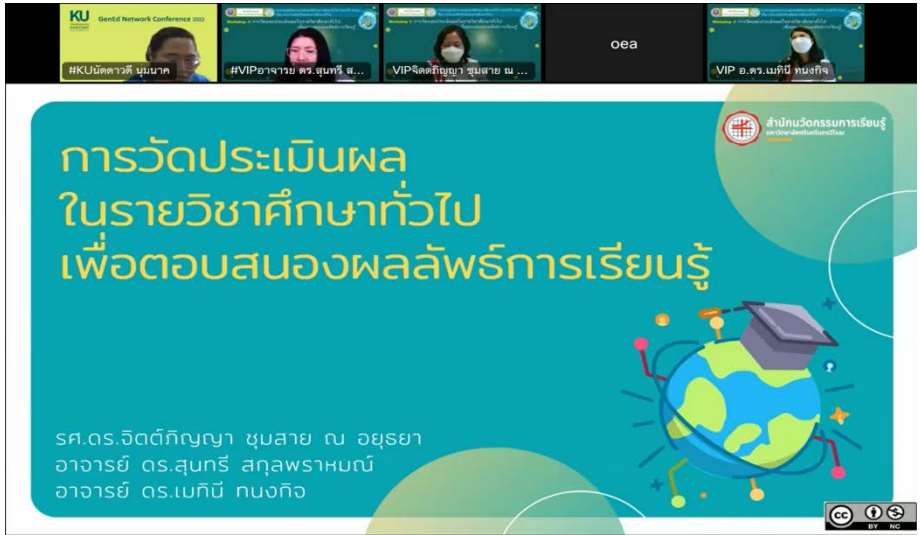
KU GenEd Network Conference 2022

#KUนัดดาวดี นุมนาค

#VIPอาจารย ดร.สุนทรี ส...

VIPจิตตภิญญา ชุมสาย ณ ...

oea

VIP อ.ดร.เมทินี ทนงกิจ

สำนักนวัตกรรมการเรียนรู้
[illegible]

การวัดประเมินผล
ในรายวิชาศึกษาทั่วไป
เพื่อตอบสนองผลลัพธ์การเรียนรู้

รศ.ดร.จิตต์ภิญญา ชุมสาย ณ อยุธยา
อาจารย์ ดร.สุนทรี สกุลพราหมณ์
อาจารย์ ดร.เมทินี ทนงกิจ

cc BY NC